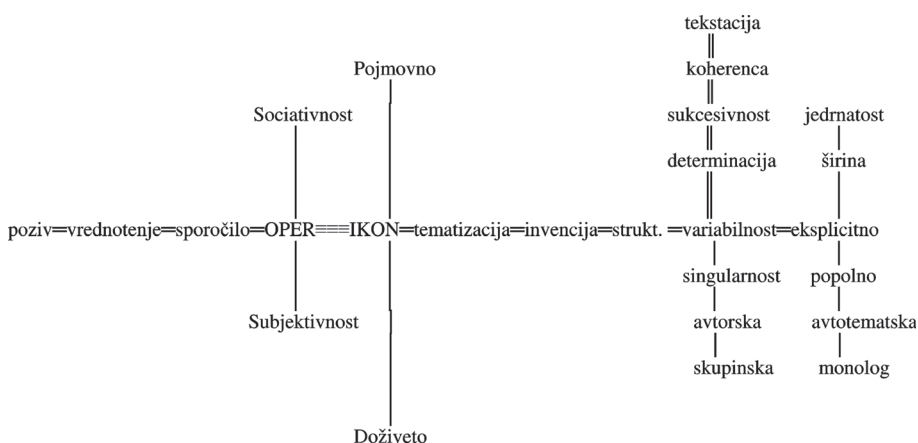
tekstacija
koherenca
sukcesivnost
determinacija

jedrnatost
širina

Pojmovno

Sociativnost

poziv=vrednotenje=sporočilo=OPER≡IKON=tematizacija=invencija=strukt. =variabilnost=eksplicitno

Subjektivnost

singularnost
avtorska
skupinska

popolno
avtotematska
monolog

Doživeto